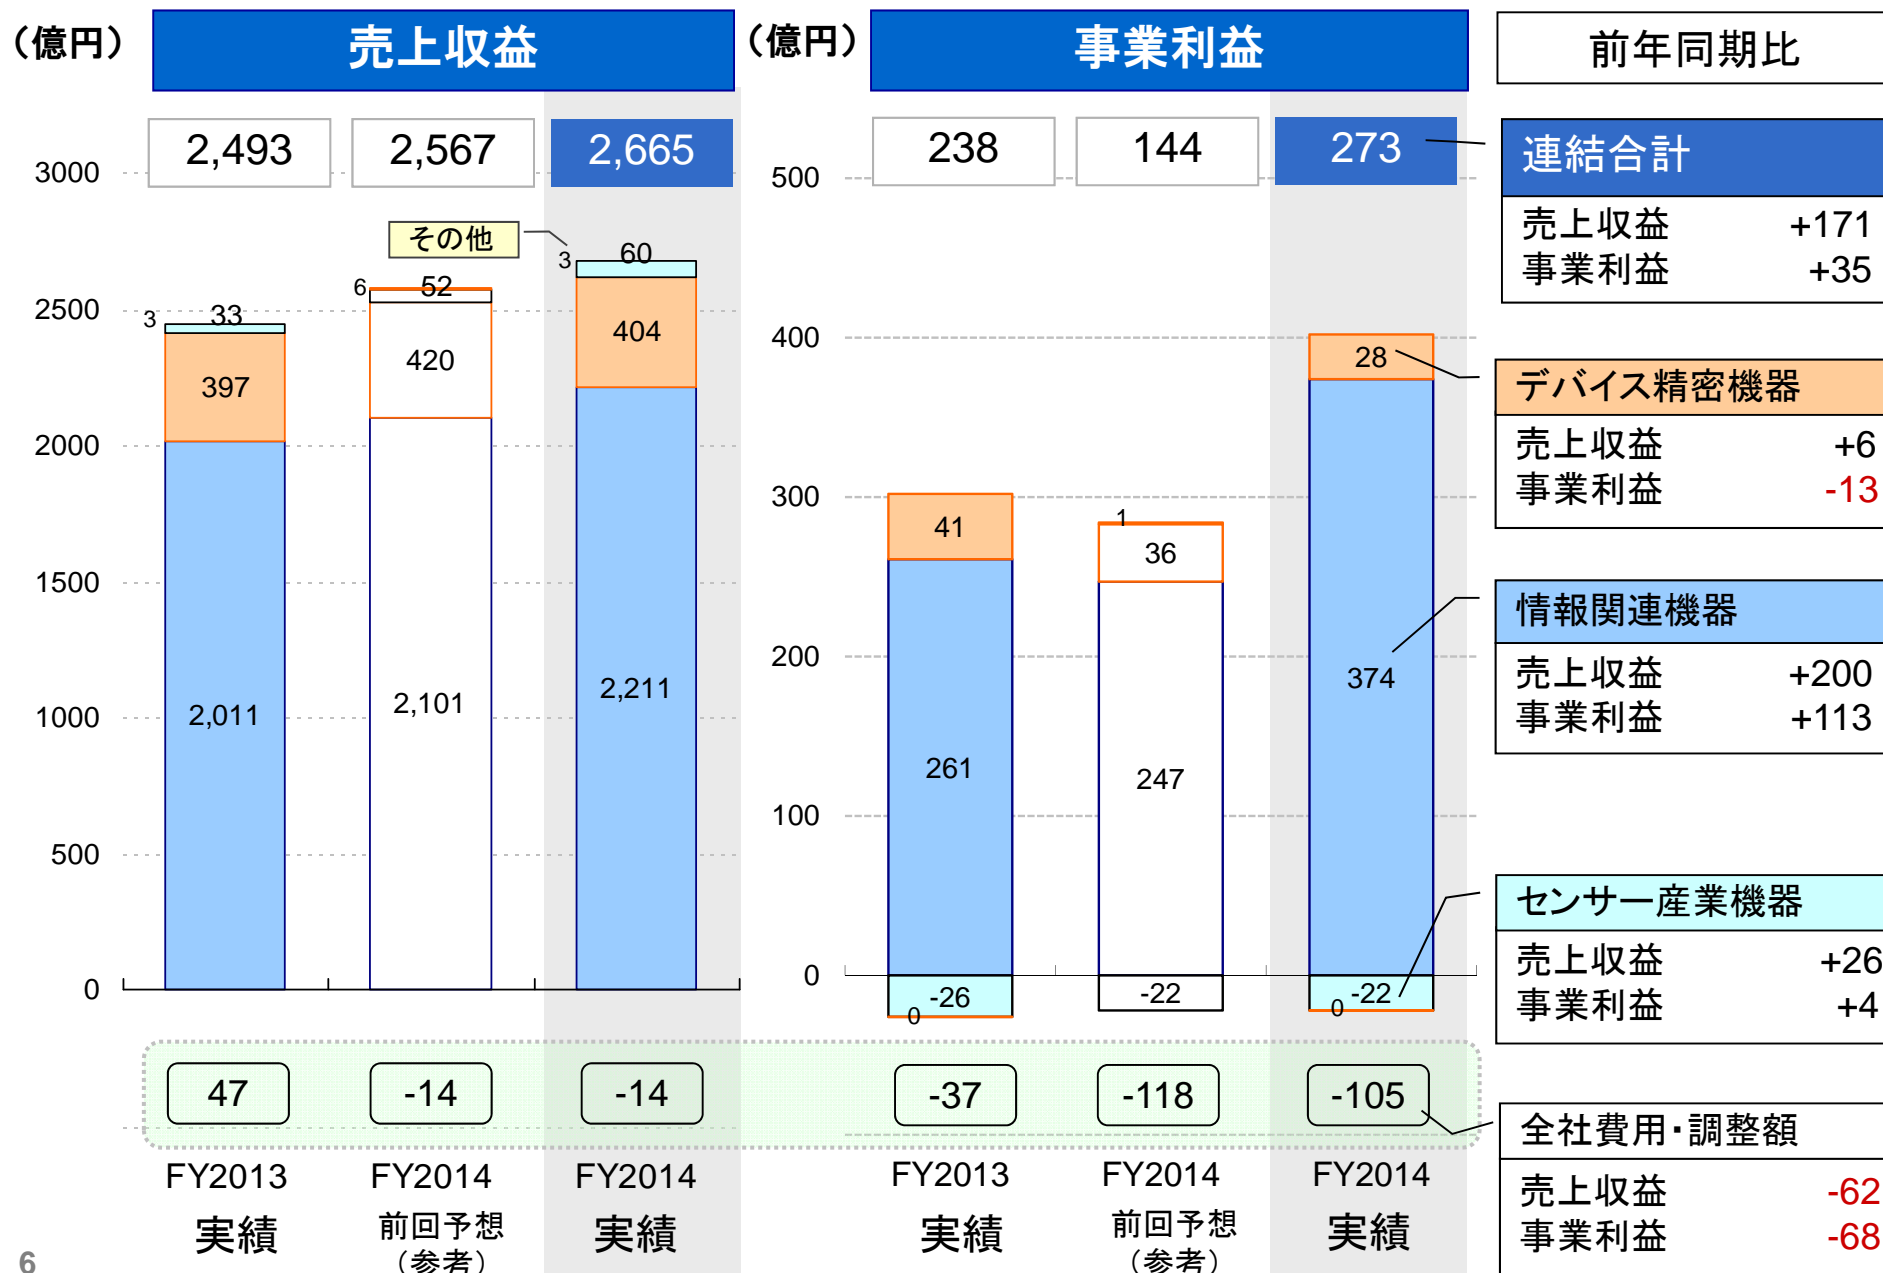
(億円)

売上収益

| 2,493 | 2,567 | 2,665 |
|---|---|---|

3000
2500
2000
1500
1000
500
0

その他

3 33
397
2,011

6 52
420
2,101

3 60
404
2,211

47 -14 -14

FY2013
実績

FY2014
前回予想
(参考)

FY2014
実績

(億円)

事業利益

| 238 | 144 | 273 |
|---|---|---|

500
400
300
200
100
0

41
261
-26
0

1
36
247
-22

28
374
-22
0

-37 -118 -105

FY2013
実績

FY2014
前回予想
(参考)

FY2014
実績

前年同期比

連結合計
売上収益 +171
事業利益 +35

デバイス精密機器
売上収益 +6
事業利益 -13

情報関連機器
売上収益 +200
事業利益 +113

センサー産業機器
売上収益 +26
事業利益 +4

全社費用・調整額
売上収益 -62
事業利益 -68

6